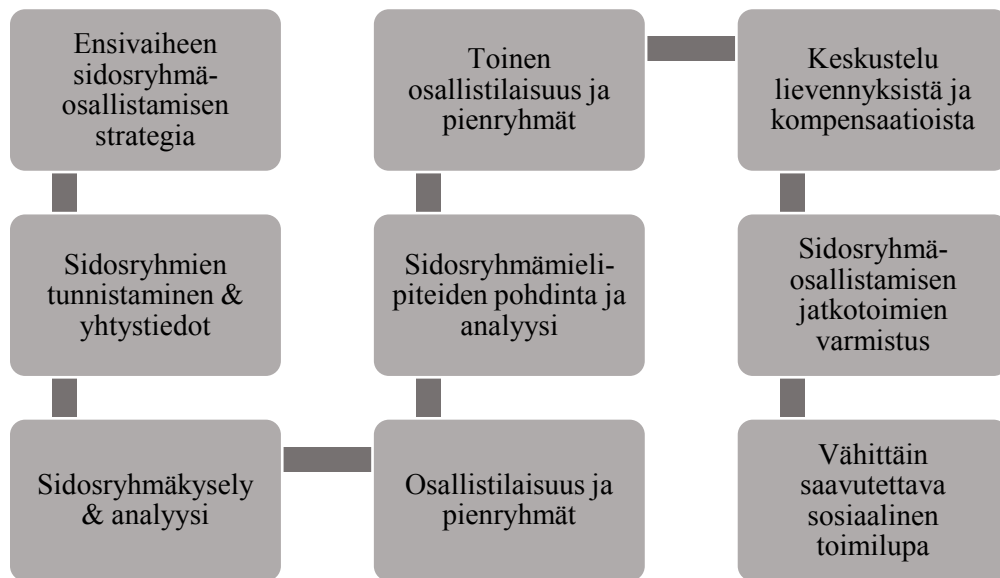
Ensivaiheen sidosryhmä-osallistamisen strategia

Sidosryhmien tunnistaminen & yhtystiedot

Sidosryhmäkysely & analyysi

Osallistilaisuus ja pienryhmät

Sidosryhmämieli-piteiden pohdinta ja analyysi

Toinen osallistilaisuus ja pienryhmät

Keskustelu lievennyksistä ja kompensaatioista

Sidosryhmä-osallistamisen jatkotoimien varmistus

Vähittäin saavutettava sosiaalinen toimilupa